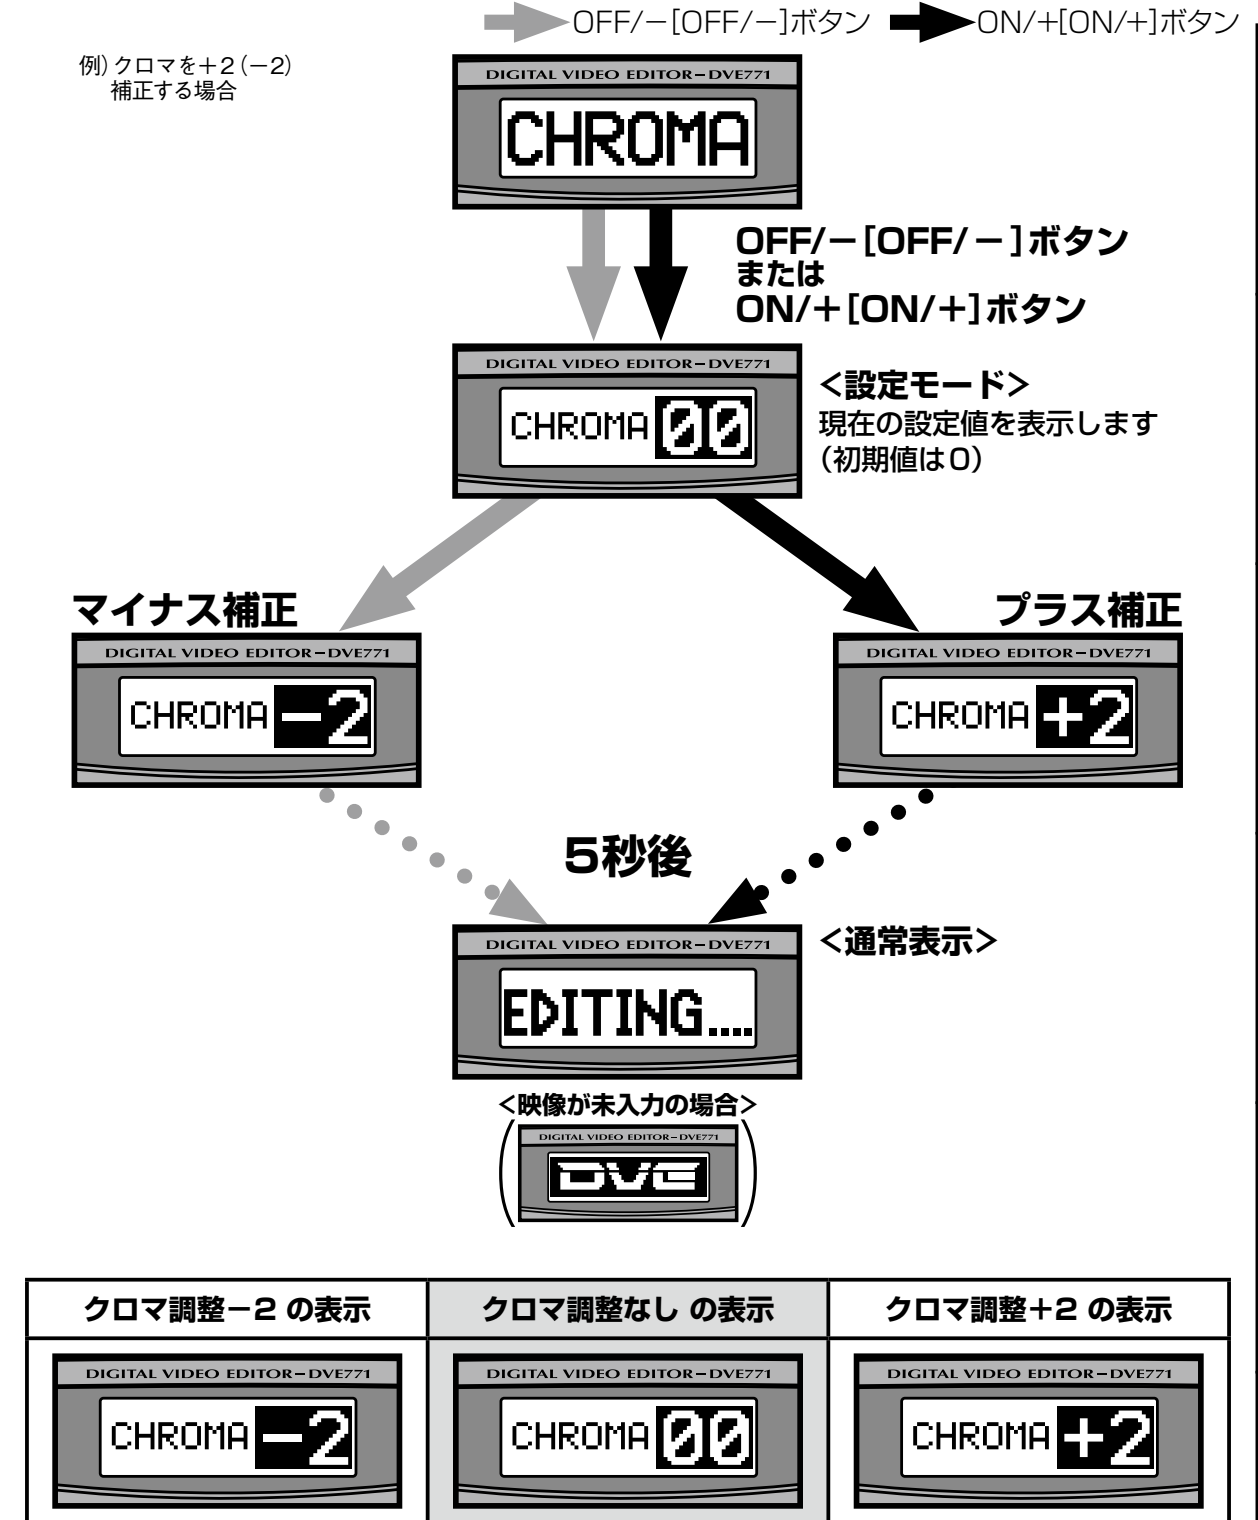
OFF/−[OFF/−]ボタン ON/+[ON/+]ボタン

例) クロマを+2(−2) 補正する場合

DIGITAL VIDEO EDITOR−DVE771
CHROMA

OFF/−[OFF/−]ボタン
または
ON/+[ON/+]ボタン

DIGITAL VIDEO EDITOR−DVE771
CHROMA 00

<設定モード>
現在の設定値を表示します
(初期値は0)

マイナス補正
DIGITAL VIDEO EDITOR−DVE771
CHROMA −2

プラス補正
DIGITAL VIDEO EDITOR−DVE771
CHROMA +2

5秒後

DIGITAL VIDEO EDITOR−DVE771
EDITING....

<通常表示>

<映像が未入力の場合>
DIGITAL VIDEO EDITOR−DVE771
DVE

| クロマ調整−2 の表示 | クロマ調整なし の表示 | クロマ調整+2 の表示 |
|---|---|---|
| DIGITAL VIDEO EDITOR−DVE771 CHROMA −2 | DIGITAL VIDEO EDITOR−DVE771 CHROMA 00 | DIGITAL VIDEO EDITOR−DVE771 CHROMA +2 |